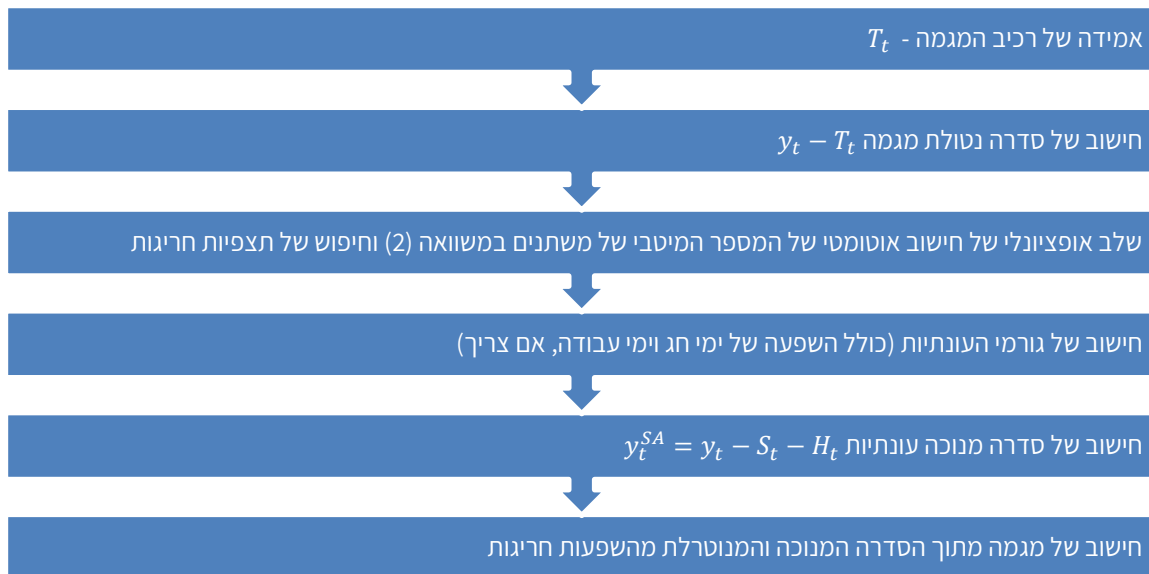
אמידה של רכיב המגמה - $T_t$

חישוב של סדרה נטולת מגמה $y_t - T_t$

שלב אופציונלי של חישוב אוטומטי של המספר המיטבי של משתנים במשוואה (2) וחיפוש של תצפיות חריגות

חישוב של גורמי העונתיות (כולל השפעה של ימי חג וימי עבודה, אם צריך)

חישוב של סדרה מנוכה עונתיות $y_t^{SA} = y_t - S_t - H_t$

חישוב של מגמה מתוך הסדרה המנוכה והמנוטרלת מהשפעות חריגות